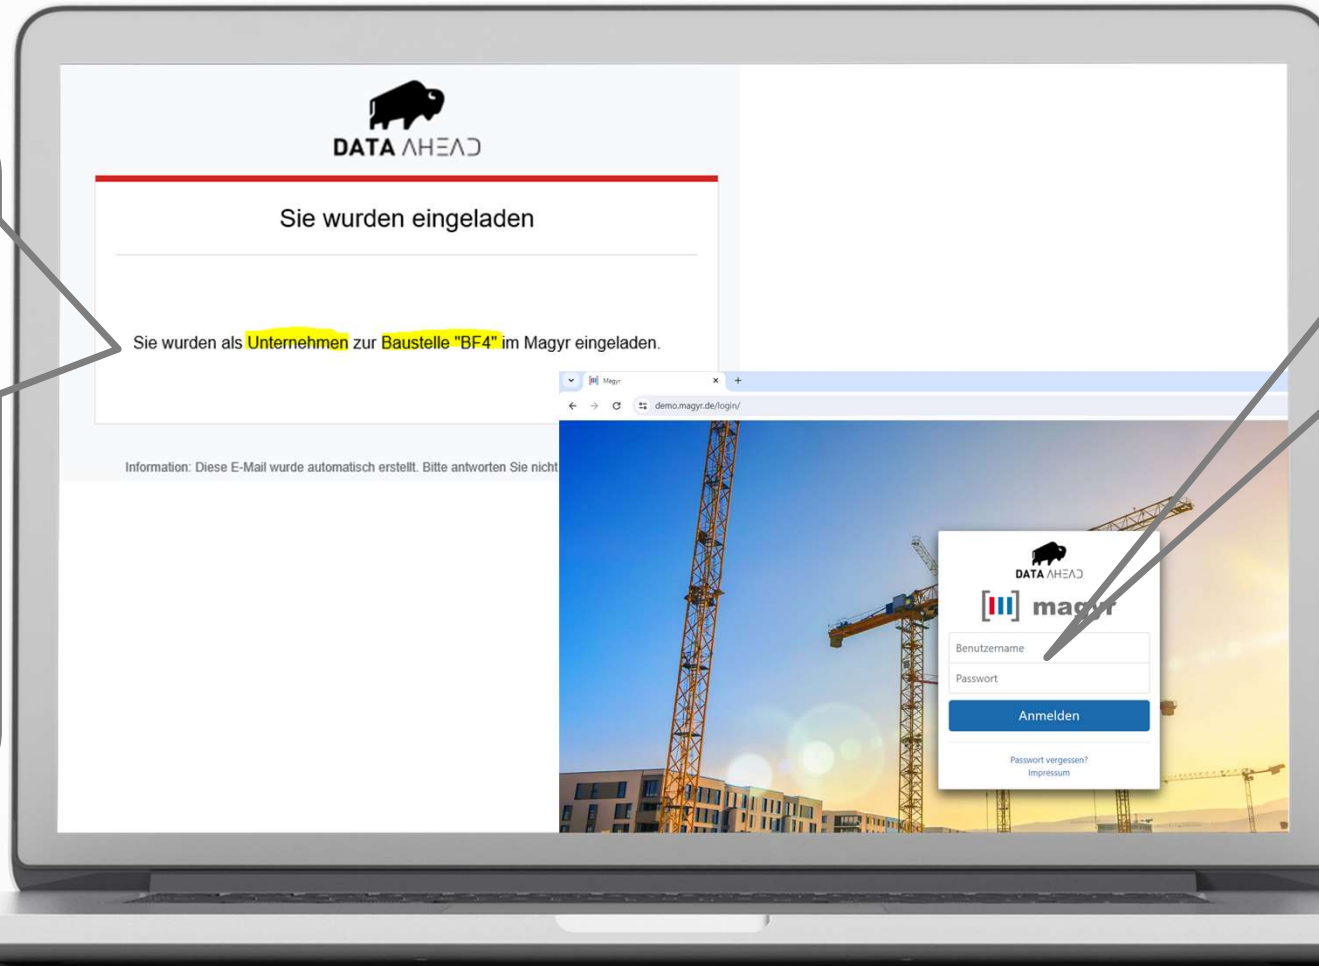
DATA AHEAD

Sie wurden eingeladen

Sie wurden als Unternehmen zur Baustelle "BF4" im Magyr eingeladen.

Information: Diese E-Mail wurde automatisch erstellt. Bitte antworten Sie nicht

Magyr

demo.magyr.de/login/

DATA AHEAD

magyr

Benutzername

Passwort

Anmelden

Passwort vergessen?
Impressum